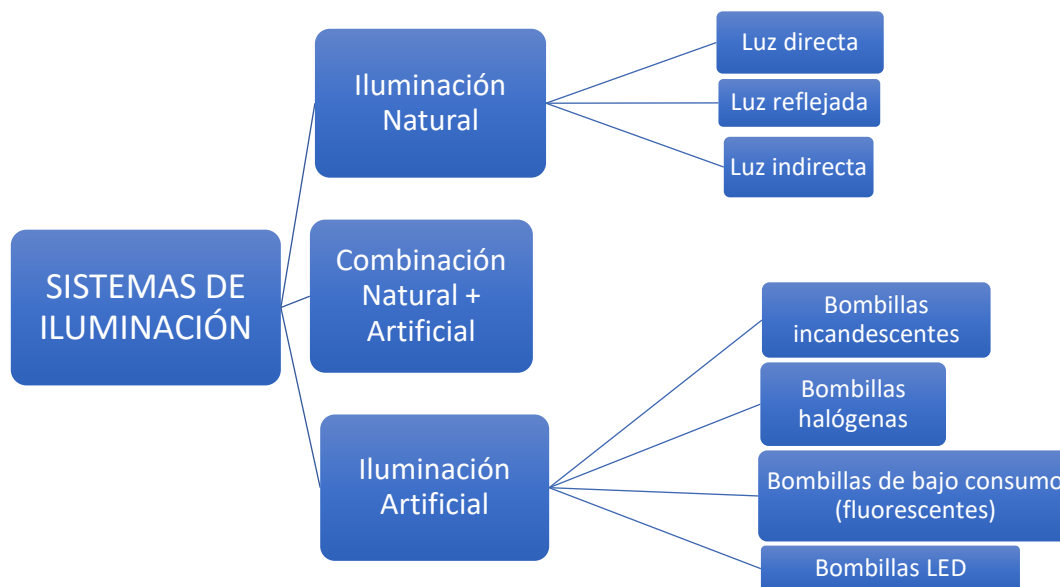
SISTEMAS DE ILUMINACIÓN

Iluminación Natural

Luz directa

Luz reflejada

Luz indirecta

Combinación Natural + Artificial

Iluminación Artificial

Bombillas incandescentes

Bombillas halógenas

Bombillas de bajo consumo (fluorescentes)

Bombillas LED